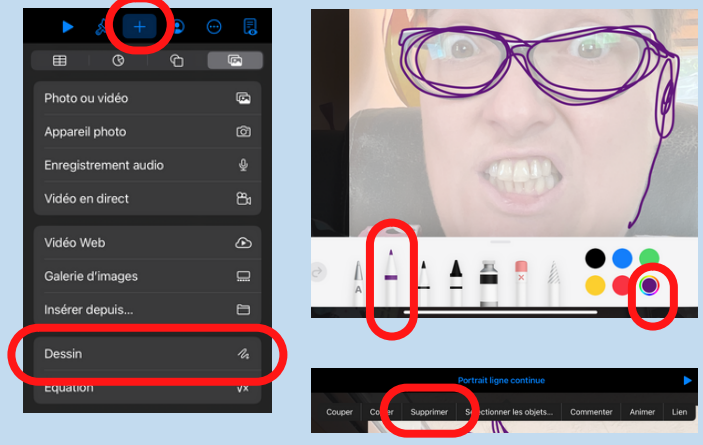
Photo ou vidéo
Appareil photo
Enregistrement audio
Vidéo en direct
Vidéo Web
Galerie d'images
Insérer depuis...
Dessin
Équation

A

Portrait ligne continue
Couper
Copier
Supprimer
Sélectionner les objets...
Commenter
Animer
Lien